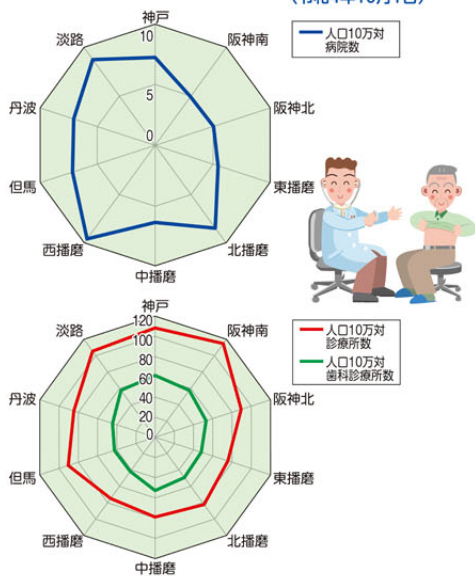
(令和4年10月1日)

神戸
10
5
0
阪神南
阪神北
東播磨
北播磨
中播磨
西播磨
但馬
丹波
淡路

人口10万対
病院数

神戸
120
100
80
60
40
20
0
阪神南
阪神北
東播磨
北播磨
中播磨
西播磨
但馬
丹波
淡路

人口10万対
診療所数
人口10万対
歯科診療所数